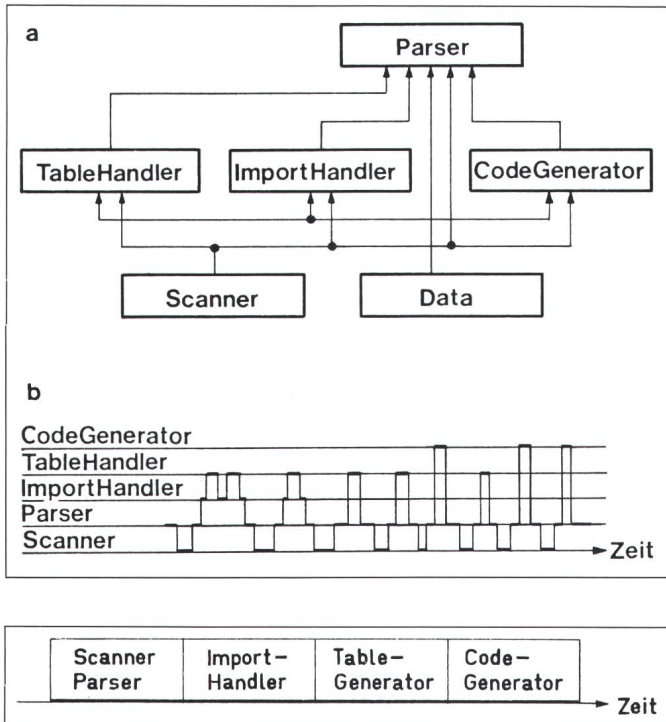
a

Parser

TableHandler

ImportHandler

CodeGenerator

Scanner

Data

b

CodeGenerator
TableHandler
ImportHandler
Parser
Scanner

Zeit

| Scanner Parser | Import-Handler | Table-Generator | Code-Generator |
|---|---|---|---|

Zeit